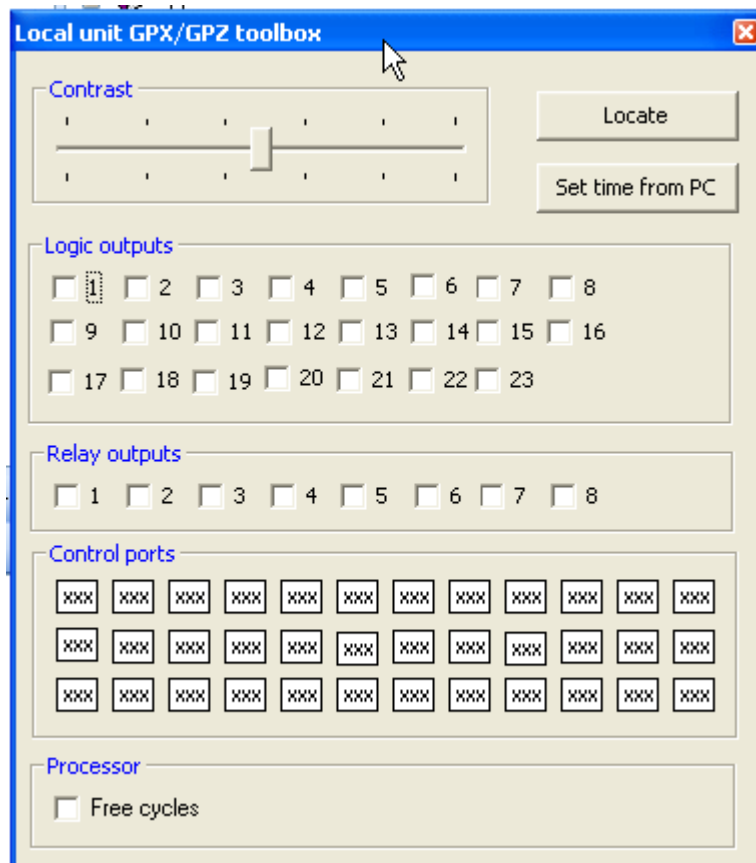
Local unit GPX/GPZ toolbox

Contrast

Locate

Set time from PC

Logic outputs

1 2 3 4 5 6 7 8
9 10 11 12 13 14 15 16
17 18 19 20 21 22 23

Relay outputs

1 2 3 4 5 6 7 8

Control ports

| xxx | xxx | xxx | xxx | xxx | xxx | xxx | xxx | xxx | xxx | xxx | xxx |
|---|---|---|---|---|---|---|---|---|---|---|---|
| xxx | xxx | xxx | xxx | xxx | xxx | xxx | xxx | xxx | xxx | xxx | xxx |
| xxx | xxx | xxx | xxx | xxx | xxx | xxx | xxx | xxx | xxx | xxx | xxx |

Processor

Free cycles